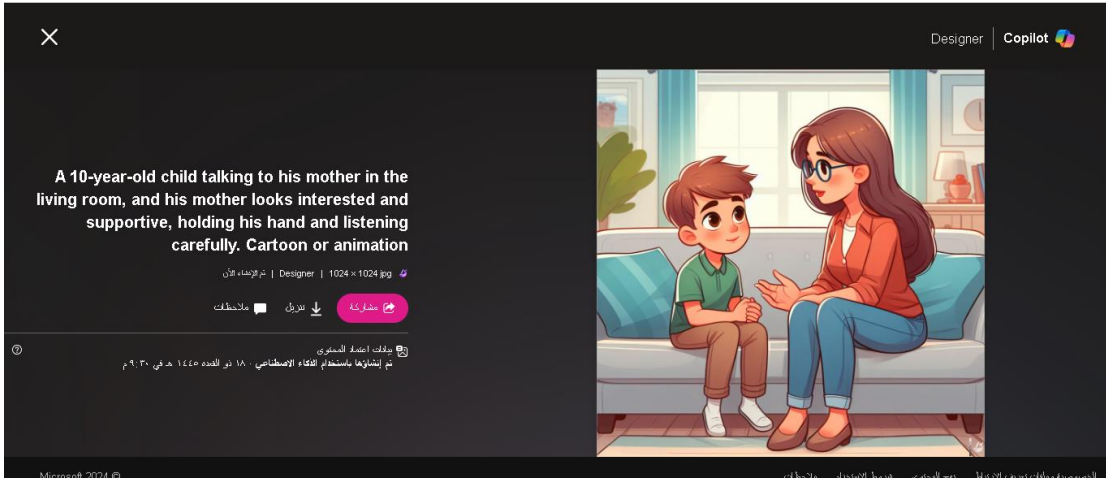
Designer | Copilot

A 10-year-old child talking to his mother in the living room, and his mother looks interested and supportive, holding his hand and listening carefully. Cartoon or animation

تم الإنشاء الآن | Designer | 1024 × 1024 jpg

مشاركة تنزيل ملاحظات

بيانات اعتماد المحتوى
تم إنشاؤها باستخدام الذكاء الاصطناعي · ١٨ ذو القعدة ١٤٤٥ هـ في ٩:٣٠ م

Microsoft 2024 ©

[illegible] شروط الاستخدام ملاحظات